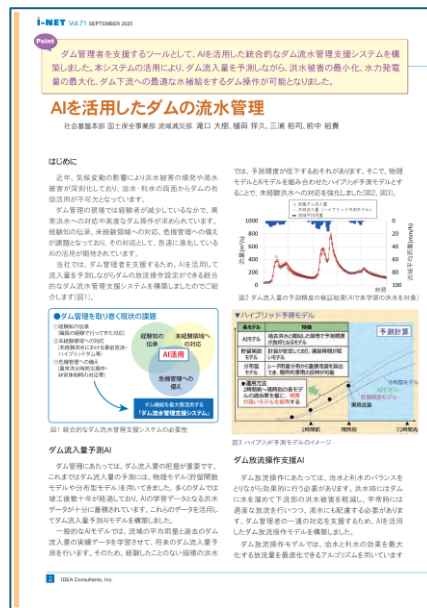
I-NET Vol.71 SEPTEMBER 2025

Point

ダム管理者を支援するツールとして、AIを活用した統合的なダム流水管理支援システムを構築しました。本システムの活用により、ダム流入量を予測しながら、洪水被害の最小化、水力発電量の最大化、ダム下流への最適な水補給をするダム操作が可能となりました。

AIを活用したダムの流水管理

社会基盤本部 国土保全事業部 流域減災部 滝口 大樹, 種田 祥久, 三浦 裕司, 前中 裕貴

はじめに

近年、気候変動の影響により洪水被害の頻発や渇水被害が深刻化しており、治水・利水の両面からダムの有効活用が不可欠となっています。

ダム管理の現場では経験者が減少しているなかで、異常洪水への対応や高度なダム操作が求められています。経験知の伝承、未経験領域への対応、危機管理への備えが課題となっており、その対応として、急速に進化しているAIの活用が期待されています。

当社では、ダム管理者を支援するため、AIを活用して流入量を予測しながらダムの放流操作設定ができる統合的なダム流水管理支援システムを構築しましたのでご紹介します[図1]。

●ダム管理を取り巻く現状の課題
①経験知の伝承
(職員の経験で行ってきた対応)
②未経験領域への対応
(未経験異常洪水に対する操作、ハイブリッド予測)
③危機管理への備え
(異常洪水時防災操作、降雨時操作の適正化)

経験知の伝承
未経験領域への対応
AI活用
危機管理への備え

ダム機能を最大限発揮する「ダム流水管理支援システム」

図1 統合的なダム流水管理支援システムの必要性

ダム流入量予測AI

ダム管理にあたっては、ダム流入量の把握が重要です。これまではダム流入量の予測には、物理モデル(貯留関数モデルや分布型モデル)を使ってきました。多くのダムでは建設後数十年が経過しており、AIの学習データとなる洪水データが十分に蓄積されています。これらのデータを活用してダム流入量予測AIモデルを構築しました。

一般的なAIモデルでは、流域の平均雨量と過去のダム流入量の実績データを学習させて、将来のダム流入量予測を行います。その中で、経験したことのない規模の洪水では、予測精度が低下するおそれがあります。そこで、物理モデルとAIモデルを組み合わせたハイブリッド予測モデルとすることで、未経験洪水への対応を強化しました[図2、図3]。

図2 ダム流入量の予測精度の検証結果(AIで未学習の洪水を対象)

▼ハイブリッド予測モデル
予測計算
AIモデル
物理モデル
貯留関数モデル
分布型モデル

図3 ハイブリッド予測モデルのイメージ

ダム放流操作支援AI

ダム放流操作にあたっては、治水と利水のバランスをとりながら効果的に行う必要があります。洪水時にはダムに水を溜めて下流部の洪水被害を軽減し、平常時には適度な放流を行いつつ、渇水にも配慮する必要があります。ダム管理者の一連の対応を支援するため、AIを活用したダム放流操作モデルを構築しました。

ダム放流操作AIでは、治水と利水の効果を最大化する放流量を最適化できるアルゴリズムを用いています

2 IDEA Consultants, Inc.